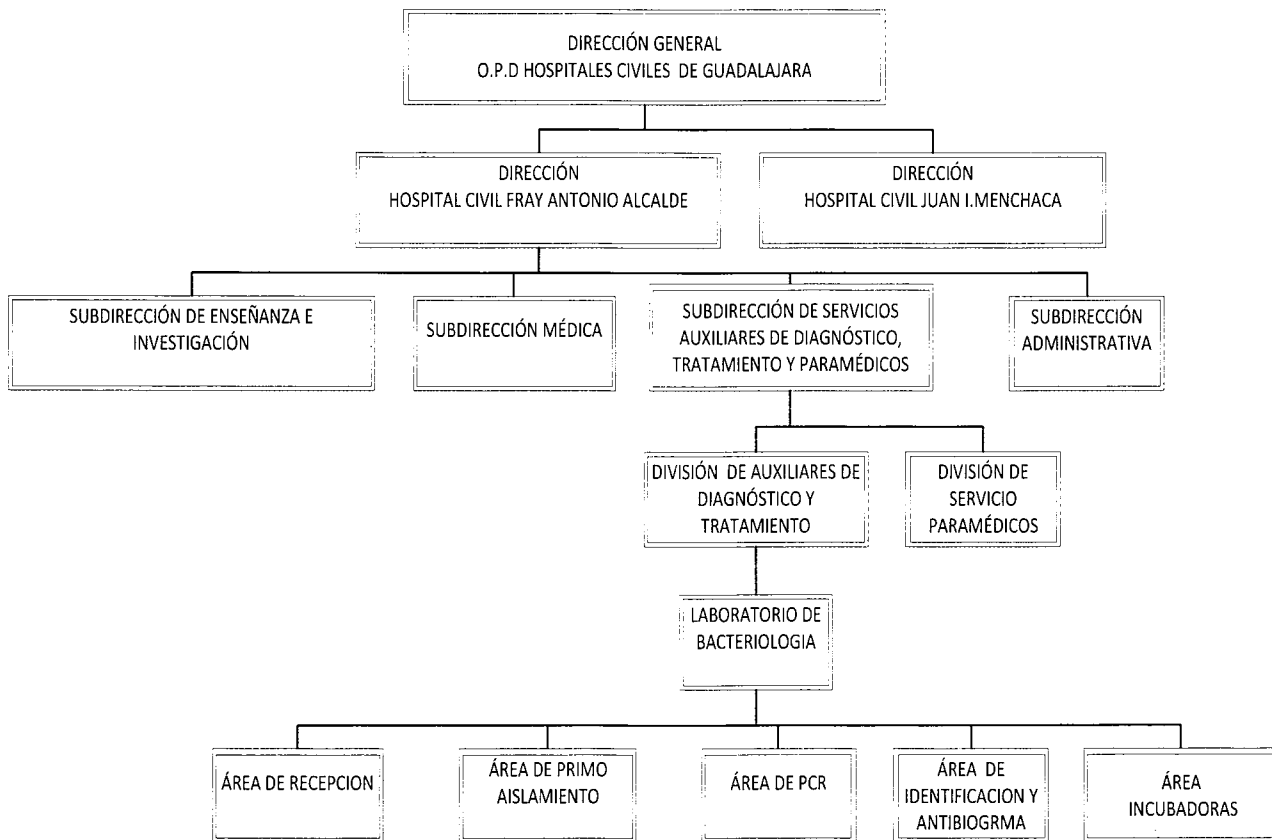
DIRECCIÓN GENERAL
O.P.D HOSPITALES CIVILES DE GUADALAJARA

DIRECCIÓN
HOSPITAL CIVIL FRAY ANTONIO ALCALDE

DIRECCIÓN
HOSPITAL CIVIL JUAN I.MENCHACA

SUBDIRECCIÓN DE ENSEÑANZA E INVESTIGACIÓN

SUBDIRECCIÓN MÉDICA

SUBDIRECCIÓN DE SERVICIOS AUXILIARES DE DIAGNÓSTICO, TRATAMIENTO Y PARAMÉDICOS

SUBDIRECCIÓN ADMINISTRATIVA

DIVISIÓN DE AUXILIARES DE DIAGNÓSTICO Y TRATAMIENTO

DIVISIÓN DE SERVICIO PARAMÉDICOS

LABORATORIO DE BACTERIOLOGIA

ÁREA DE RECEPCION

ÁREA DE PRIMO AISLAMIENTO

ÁREA DE PCR

ÁREA DE IDENTIFICACION Y ANTIBIOGRMA

ÁREA INCUBADORAS